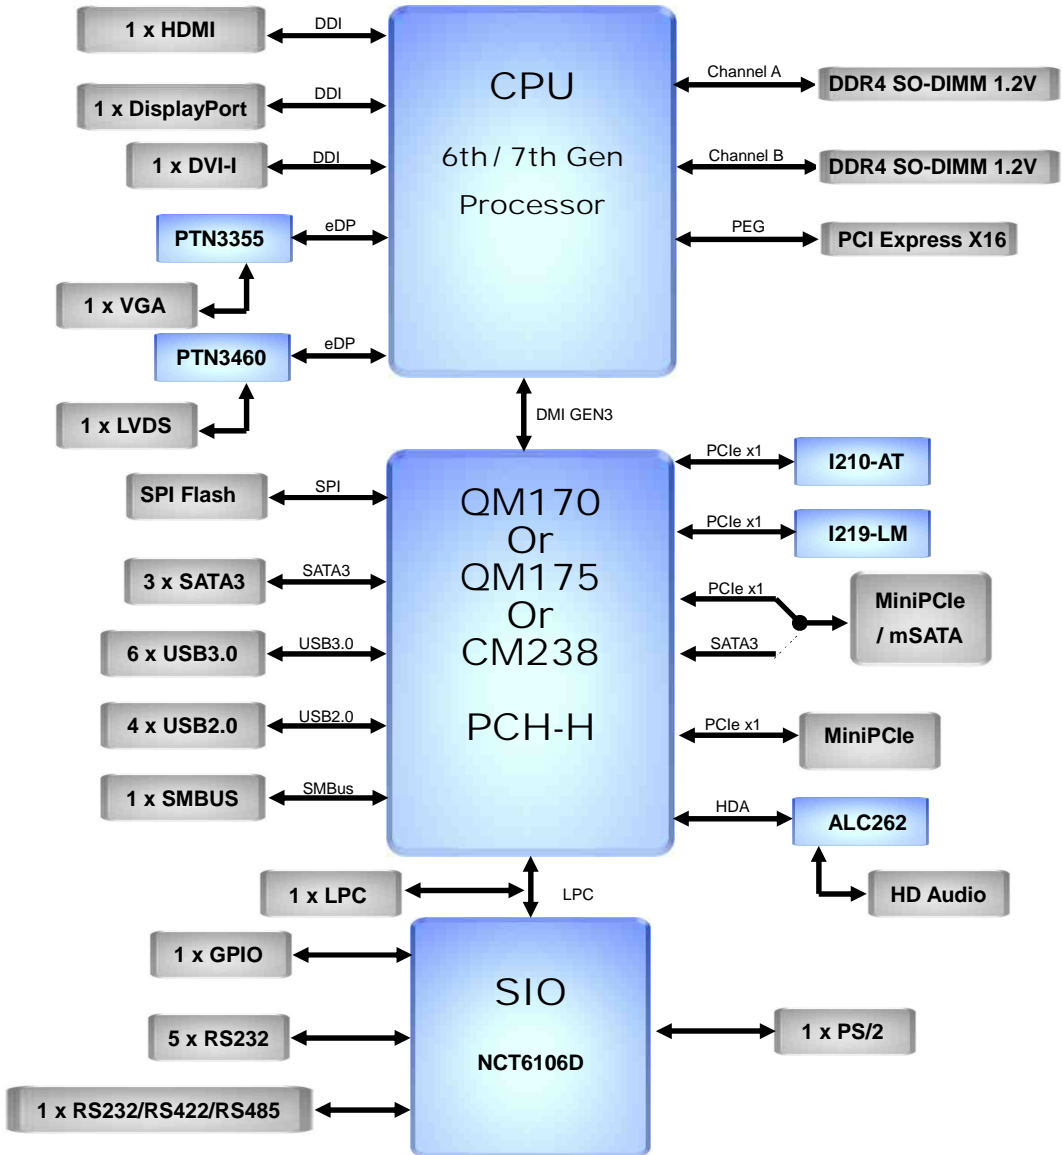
1 x HDMI
DDI
1 x DisplayPort
DDI
1 x DVI-I
DDI
PTN3355
eDP
1 x VGA
PTN3460
eDP
1 x LVDS

CPU
6th / 7th Gen
Processor

Channel A
DDR4 SO-DIMM 1.2V
Channel B
DDR4 SO-DIMM 1.2V
PEG
PCI Express X16

DMI GEN3

SPI Flash
SPI
3 x SATA3
SATA3
6 x USB3.0
USB3.0
4 x USB2.0
USB2.0
1 x SMBUS
SMBus

QM170
Or
QM175
Or
CM238

PCH-H

PCIe x1
I210-AT
PCIe x1
I219-LM
PCIe x1
SATA3
MiniPCIe
/ mSATA
PCIe x1
MiniPCIe
HDA
ALC262
HD Audio

1 x LPC
LPC
1 x GPIO
5 x RS232
1 x RS232/RS422/RS485

SIO
NCT6106D

1 x PS/2